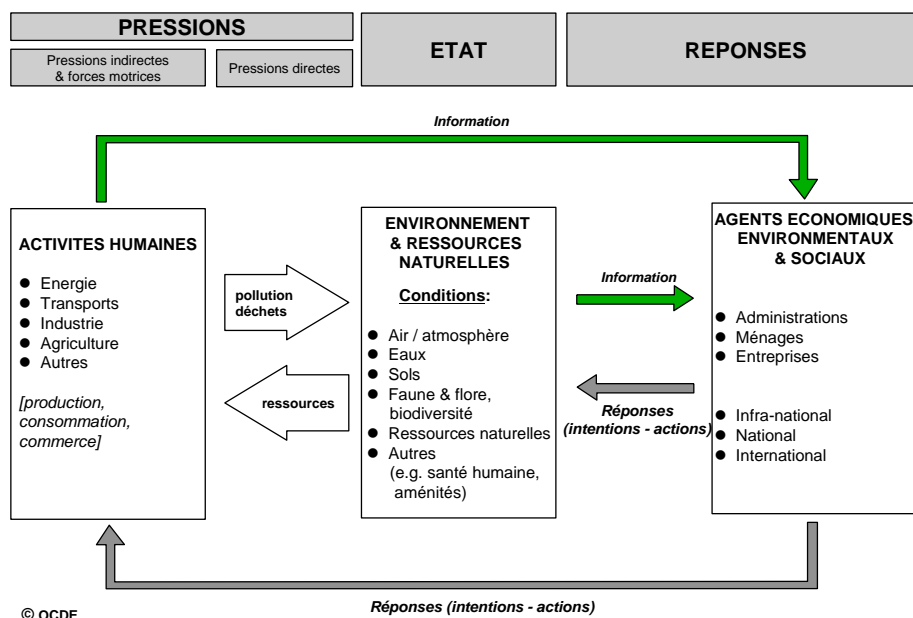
PRESSIONS

Pressions indirectes & forces motrices

Pressions directes

ETAT

REPONSES

Information

ACTIVITES HUMAINES

- Energie
- Transports
- Industrie
- Agriculture
- Autres

[production, consommation, commerce]

pollution déchets

ressources

ENVIRONNEMENT & RESSOURCES NATURELLES

Conditions:

- Air / atmosphère
- Eaux
- Sols
- Faune & flore, biodiversité
- Ressources naturelles
- Autres (e.g. santé humaine, aménités)

Information

Réponses (intentions - actions)

AGENTS ECONOMIQUES ENVIRONMENTAUX & SOCIAUX

- Administrations
- Ménages
- Entreprises

- Infra-national
- National
- International

Réponses (intentions - actions)

© OCDE